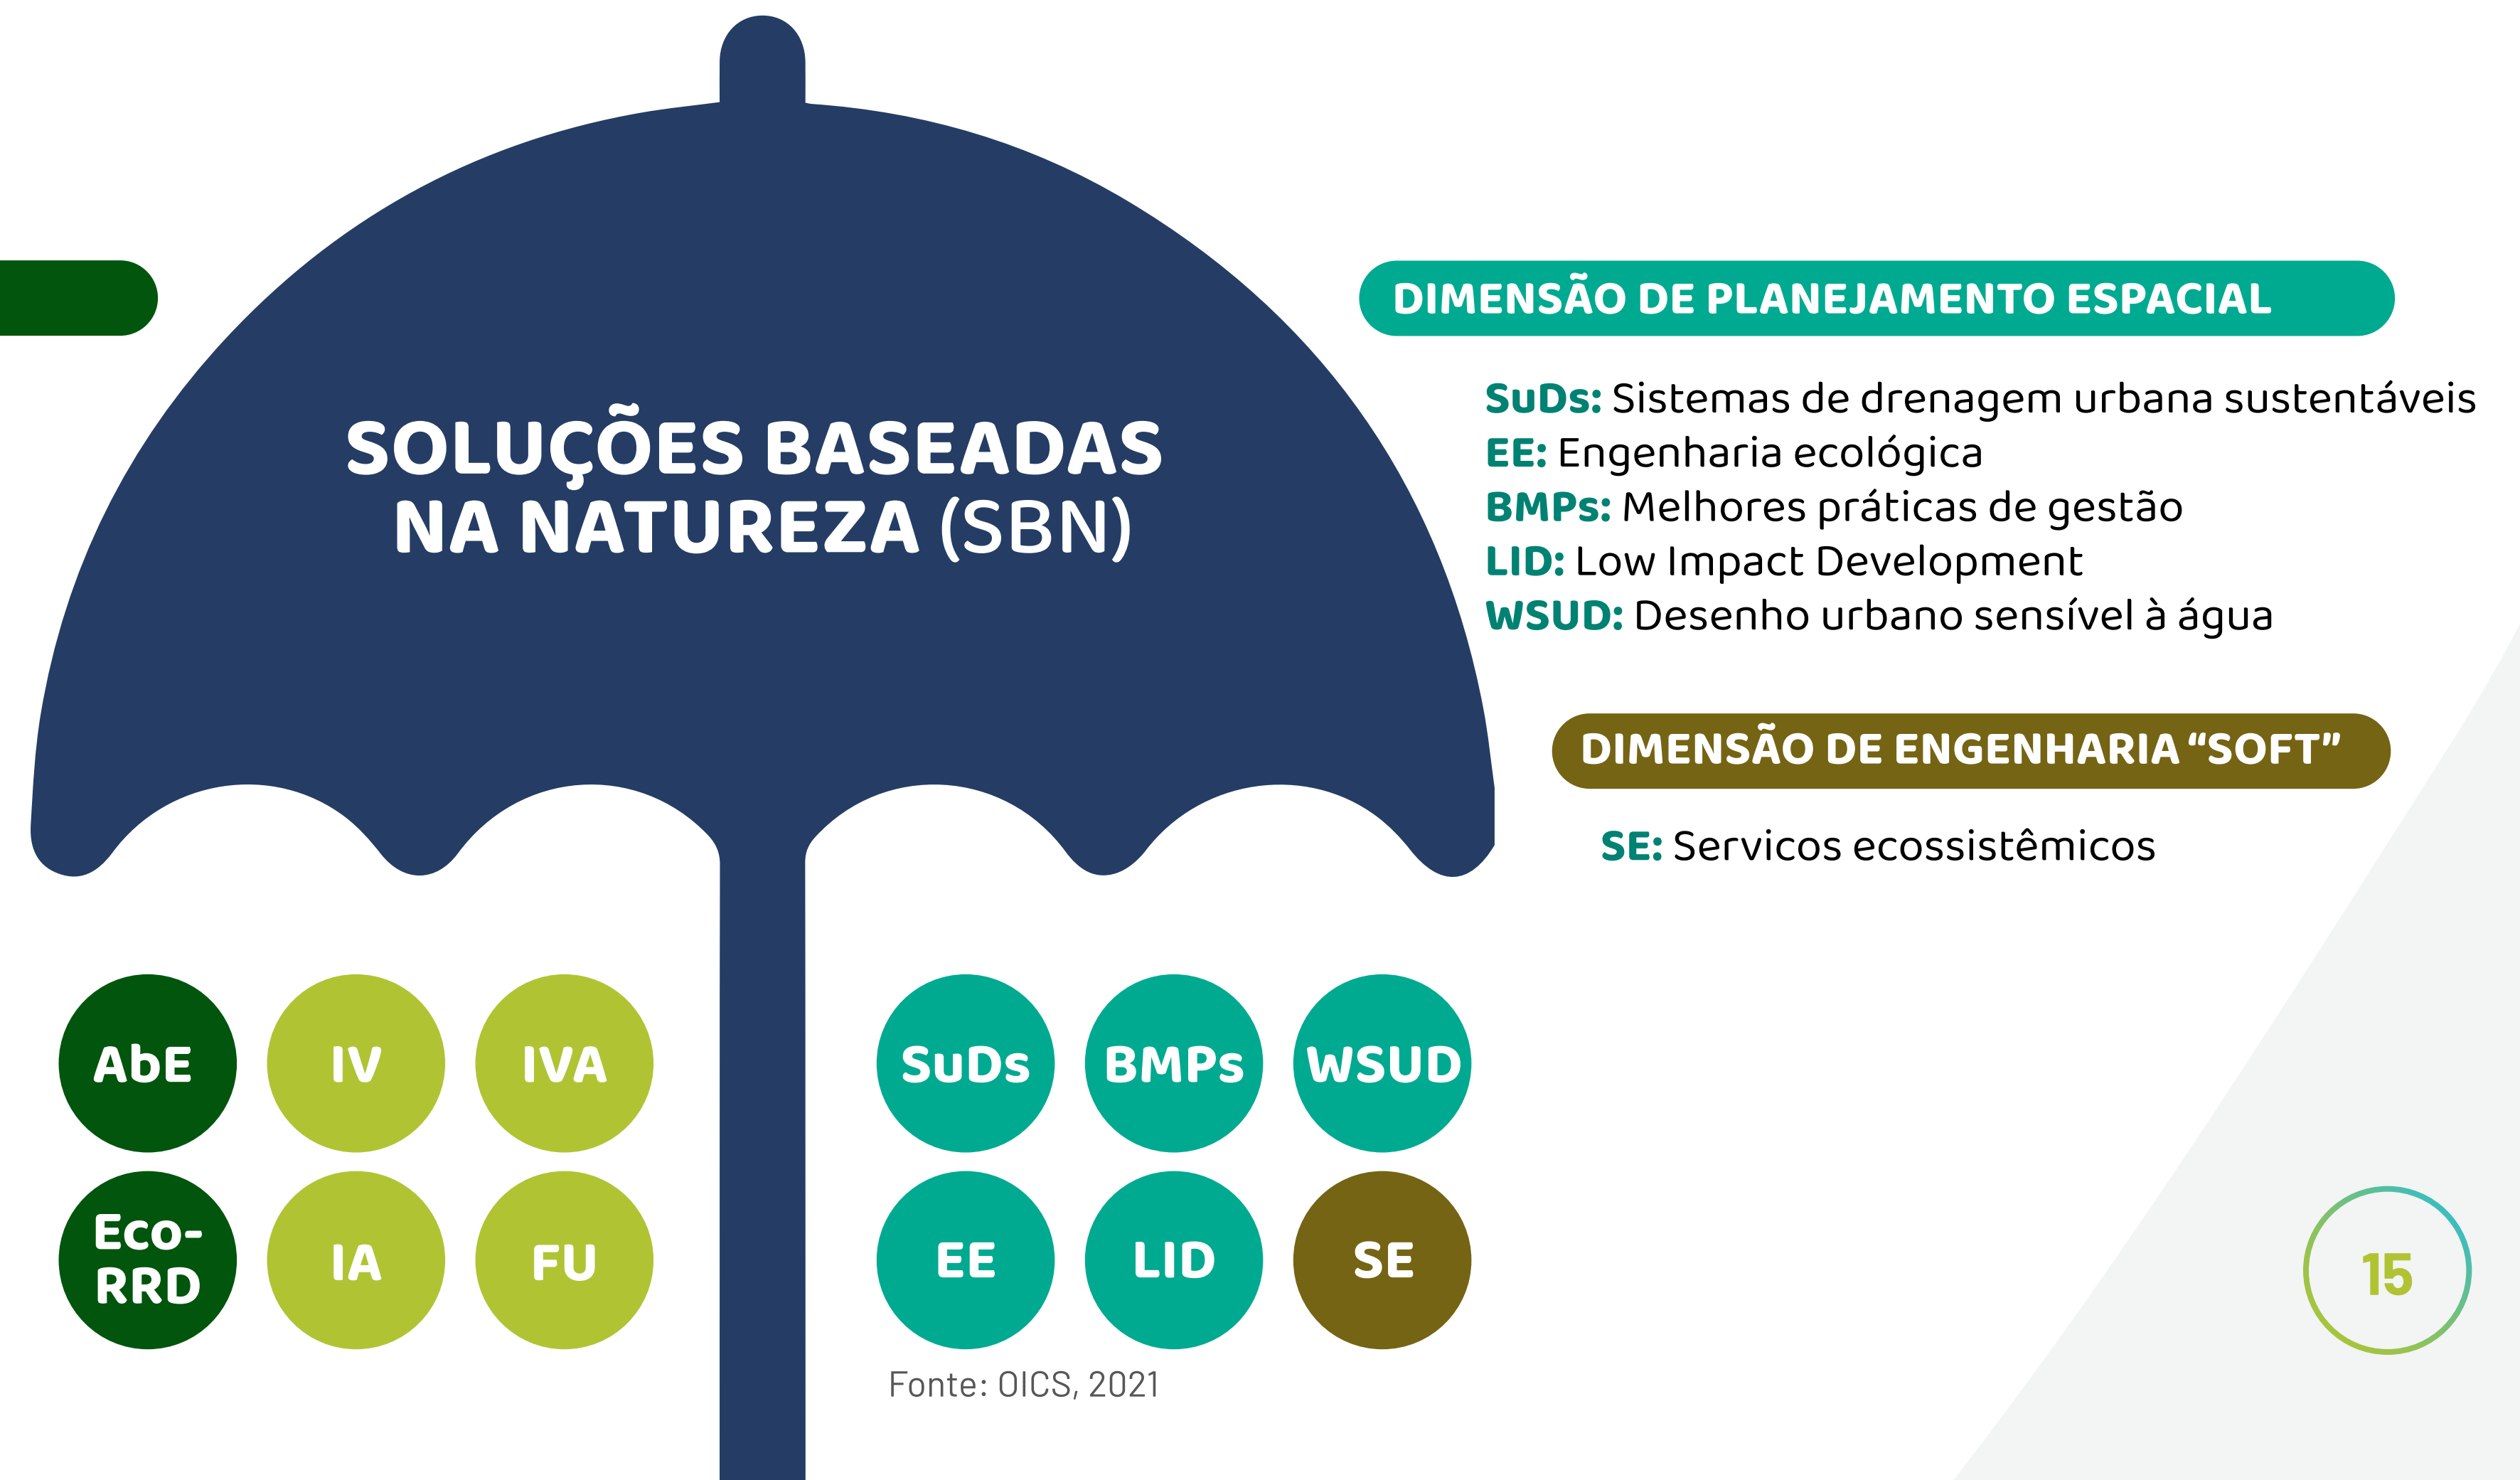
SOLUÇÕES BASEADAS NA NATUREZA (SBN)

DIMENSÃO DE PLANEJAMENTO ESPACIAL

SuDs: Sistemas de drenagem urbana sustentáveis
EE: Engenharia ecológica
BMPs: Melhores práticas de gestão
LID: Low Impact Development
WSUD: Desenho urbano sensível à água

DIMENSÃO DE ENGENHARIA "SOFT"

SE: Servicos ecossistêmicos

AbE
IV
IVA
Eco-RRD
IA
FU

SuDs
BMPs
WSUD
EE
LID
SE

Fonte: OICS, 2021

15